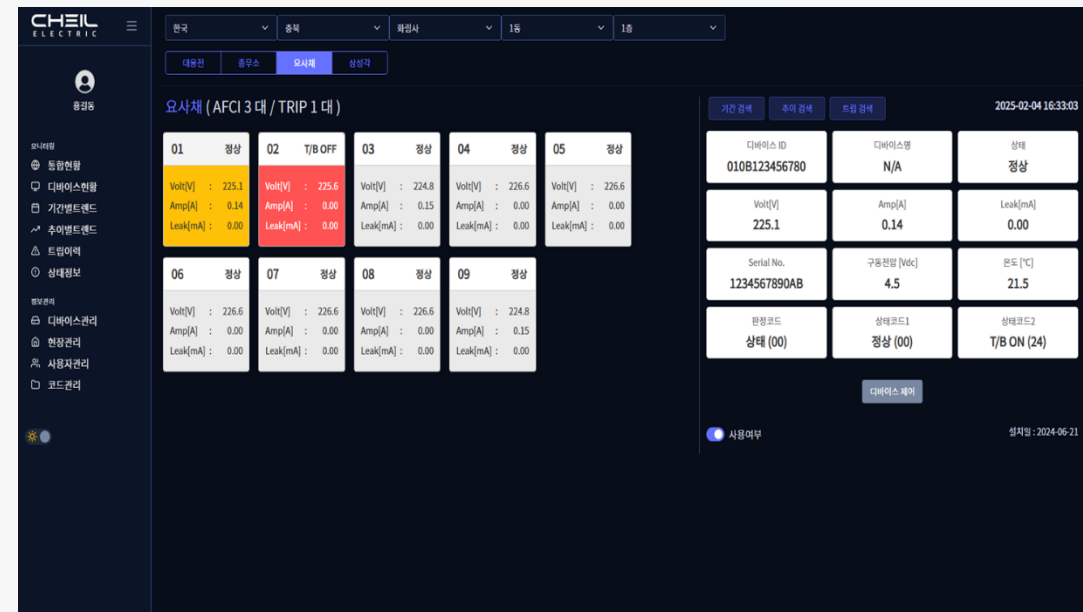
CHEIL ELECTRIC

홍길동

모니터링
통합현황
디바이스현황
기간별트렌드
추이별트렌드
트립이력
상태정보

정보관리
디바이스관리
현장관리
사용자관리
코드관리

한국 충북 화성사 1동 1층

대웅전 종무소 요사채 삼성각

요사채 ( AFCI 3 대 / TRIP 1 대 )

| 01 | 정상 |
|---|---|
| Volt[V] : | 225.1 |
| Amp[A] : | 0.14 |
| Leak[mA] : | 0.00 |

| 02 | T/B OFF |
|---|---|
| Volt[V] : | 225.6 |
| Amp[A] : | 0.00 |
| Leak[mA] : | 0.00 |

| 03 | 정상 |
|---|---|
| Volt[V] : | 224.8 |
| Amp[A] : | 0.15 |
| Leak[mA] : | 0.00 |

| 04 | 정상 |
|---|---|
| Volt[V] : | 226.6 |
| Amp[A] : | 0.00 |
| Leak[mA] : | 0.00 |

| 05 | 정상 |
|---|---|
| Volt[V] : | 226.6 |
| Amp[A] : | 0.00 |
| Leak[mA] : | 0.00 |

| 06 | 정상 |
|---|---|
| Volt[V] : | 226.6 |
| Amp[A] : | 0.00 |
| Leak[mA] : | 0.00 |

| 07 | 정상 |
|---|---|
| Volt[V] : | 226.6 |
| Amp[A] : | 0.00 |
| Leak[mA] : | 0.00 |

| 08 | 정상 |
|---|---|
| Volt[V] : | 226.6 |
| Amp[A] : | 0.00 |
| Leak[mA] : | 0.00 |

| 09 | 정상 |
|---|---|
| Volt[V] : | 224.8 |
| Amp[A] : | 0.15 |
| Leak[mA] : | 0.00 |

기간 검색 추이 검색 트립 검색 2025-02-04 16:33:03

| 디바이스 ID | 디바이스명 | 상태 |
|---|---|---|
| 010B123456780 | N/A | 정상 |
| Volt[V] | Amp[A] | Leak[mA] |
| 225.1 | 0.14 | 0.00 |
| Serial No. | 구동전압 [Vdc] | 온도 [°C] |
| 1234567890AB | 4.5 | 21.5 |
| 판정코드 | 상태코드1 | 상태코드2 |
| 상태 (00) | 정상 (00) | T/B ON (24) |

디바이스 제어

사용여부

설치일 : 2024-06-21